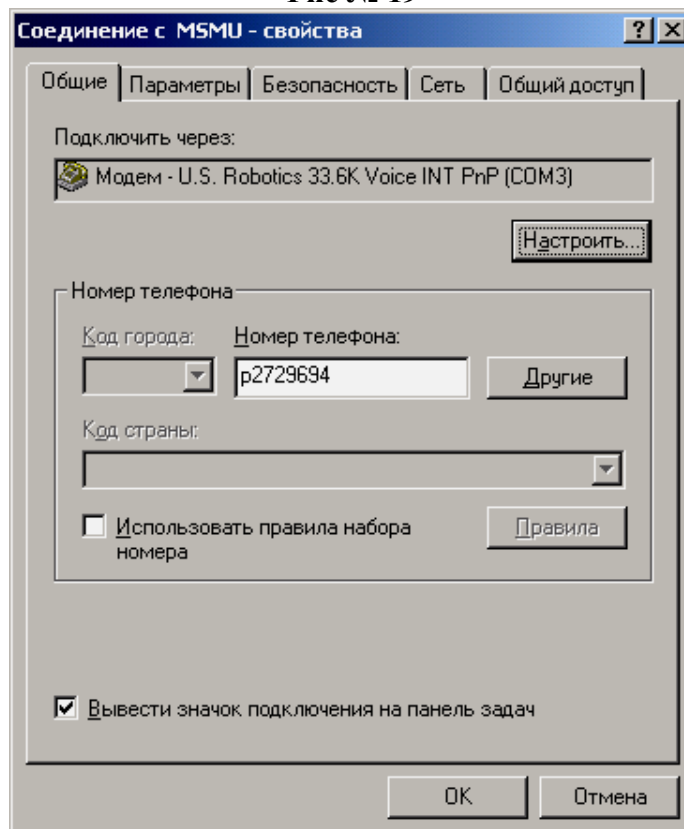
Рис. 19

Соединение с MSMU - свойства

? X

Общие | Параметры | Безопасность | Сеть | Общий доступ

Подключить через:

Модем - U.S. Robotics 33.6K Voice INT PnP (COM3)

Настроить...

Номер телефона

Код города:

Номер телефона:

p2729694

Другие

Код страны:

Использовать правила набора номера

Правила

Вывести значок подключения на панель задач

OK

Отмена